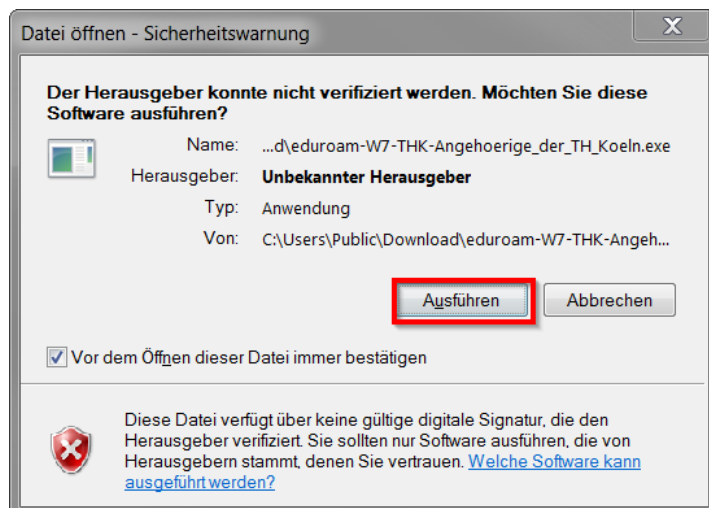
Datei öffnen - Sicherheitswarnung

X

Der Herausgeber konnte nicht verifiziert werden. Möchten Sie diese Software ausführen?

Name: ...d\eduroam-W7-THK-Angehoerige_der_TH_Koeln.exe

Herausgeber: Unbekannter Herausgeber

Typ: Anwendung

Von: C:\Users\Public\Download\eduroam-W7-THK-Angeh...

Ausführen

Abbrechen

Vor dem Öffnen dieser Datei immer bestätigen

Diese Datei verfügt über keine gültige digitale Signatur, die den Herausgeber verifiziert. Sie sollten nur Software ausführen, die von Herausgebern stammt, denen Sie vertrauen. Welche Software kann ausgeführt werden?